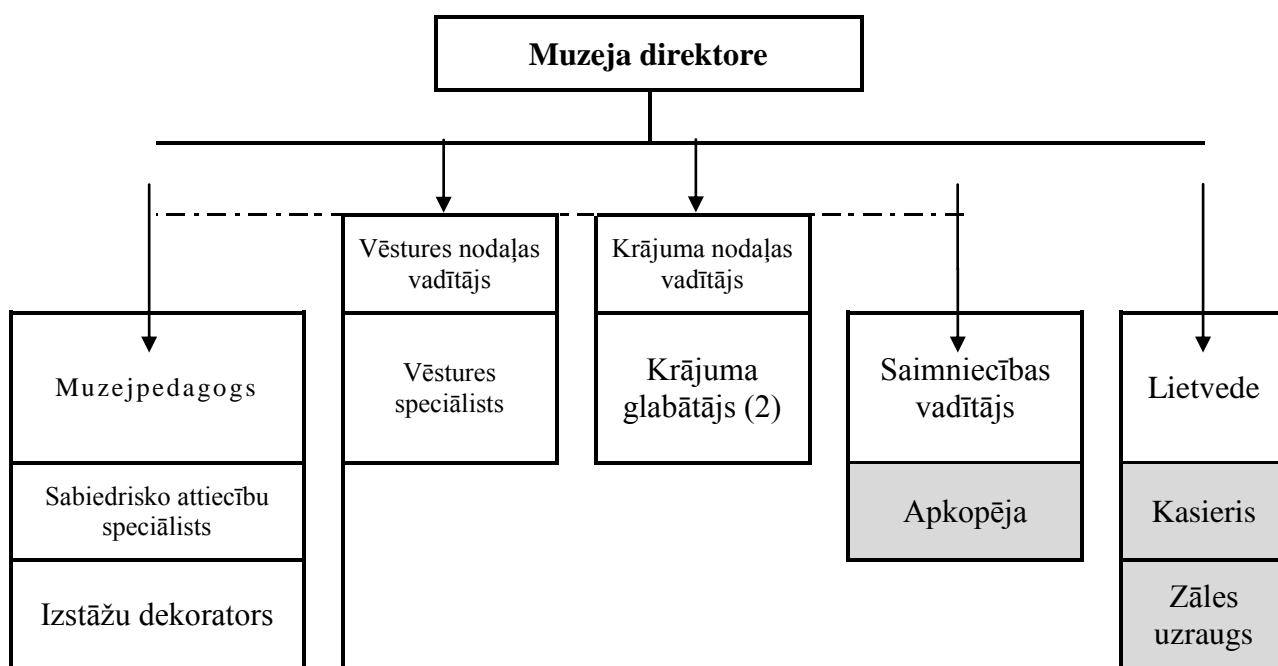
Muzeja direktore

Vēstures nodaļas vadītājs

Krājuma nodaļas vadītājs

Muzejpedagogs

Sabiedrisko attiecību speciālists

Izstāžu dekorators

Vēstures speciālists

Krājuma glabātājs (2)

Saimniecības vadītājs

Apkopēja

Lietvede

Kasieris

Zāles uzraugs